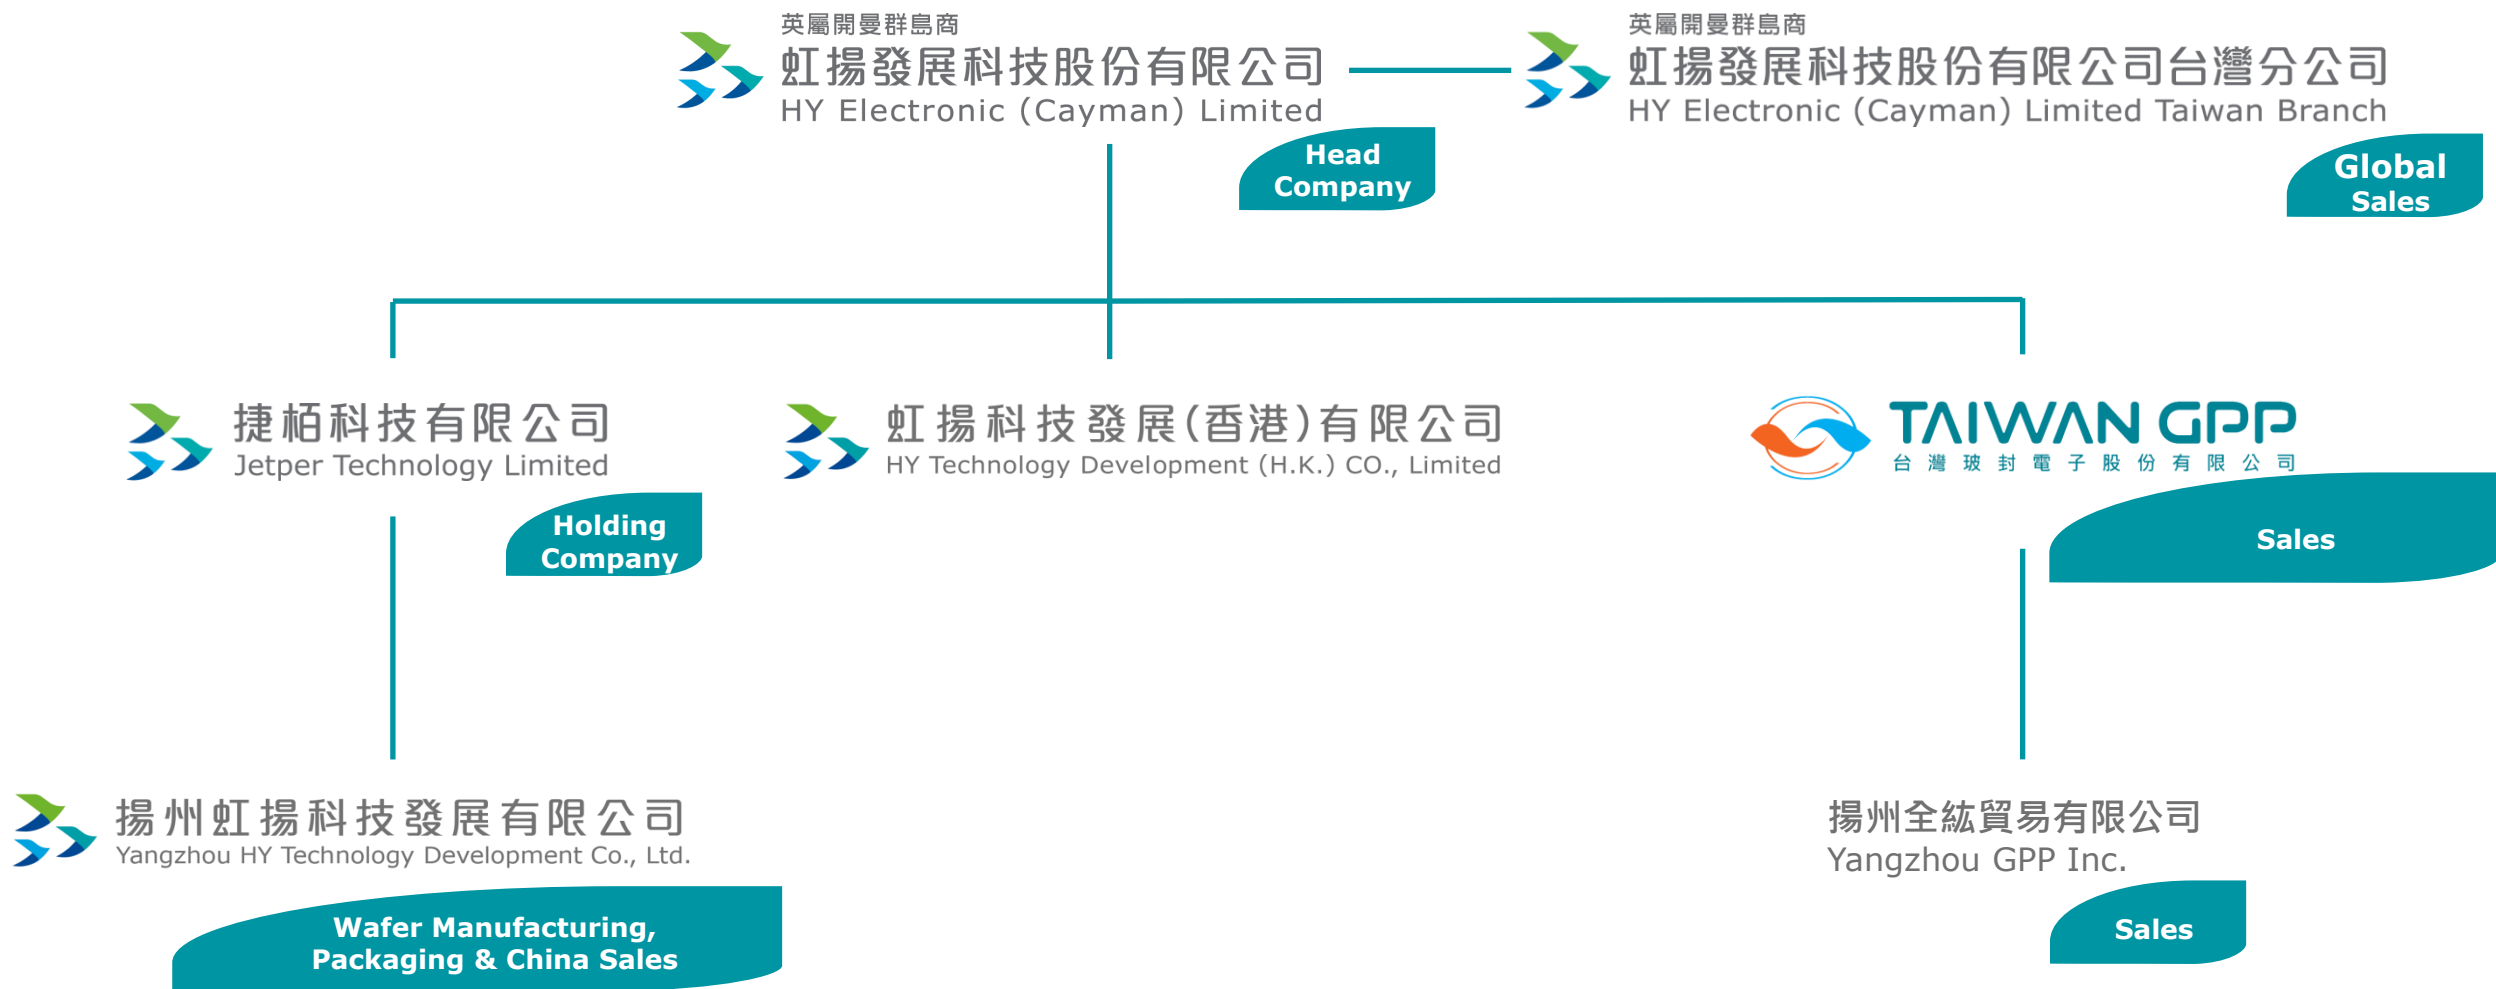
英屬開曼群島商
虹揚發展科技股份有限公司
HY Electronic (Cayman) Limited

Head Company

英屬開曼群島商
虹揚發展科技股份有限公司台灣分公司
HY Electronic (Cayman) Limited Taiwan Branch

Global Sales

捷栢科技有限公司
Jetper Technology Limited

Holding Company

虹揚科技發展(香港)有限公司
HY Technology Development (H.K.) CO., Limited

TAIWAN GPP
台灣玻封電子股份有限公司

Sales

揚州虹揚科技發展有限公司
Yangzhou HY Technology Development Co., Ltd.

Wafer Manufacturing, Packaging & China Sales

揚州全紘貿易有限公司
Yangzhou GPP Inc.

Sales